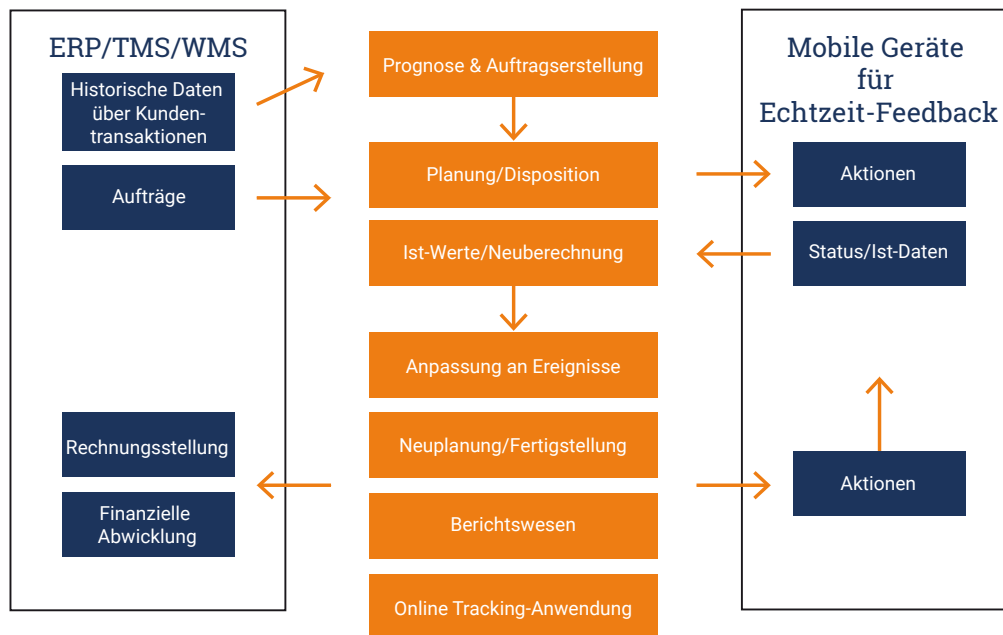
ERP/TMS/WMS

Historische Daten über Kundentransaktionen

Aufträge

Rechnungsstellung

Finanzielle Abwicklung

Prognose & Auftragserstellung

Planung/Disposition

Ist-Werte/Neuberechnung

Anpassung an Ereignisse

Neuplanung/Fertigstellung

Berichtswesen

Online Tracking-Anwendung

Mobile Geräte für Echtzeit-Feedback

Aktionen

Status/Ist-Daten

Aktionen